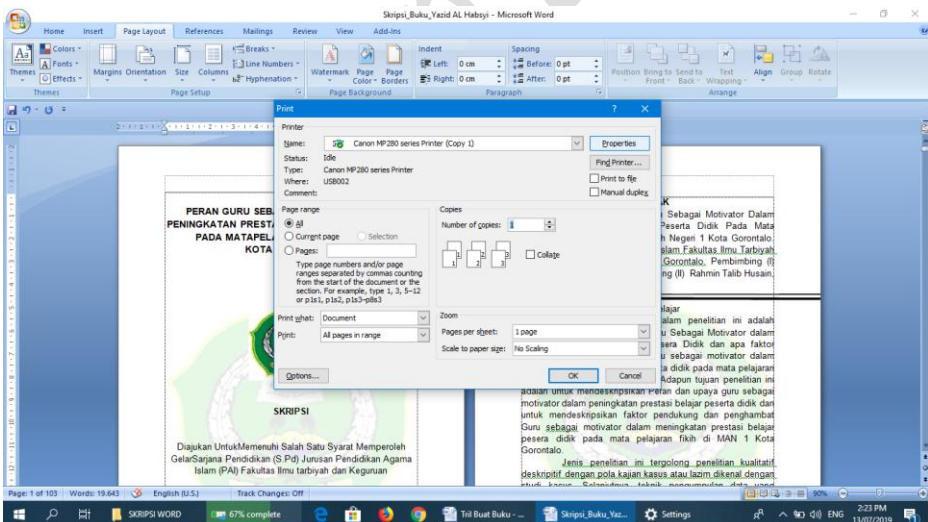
Skripsi_Buku_Yazid AL Habsyi - Microsoft Word

Home Insert Page Layout References Mailings Review View Add-Ins

Themes Colors Fonts Effects Margins Orientation Size Columns Breaks Line Numbers Hyphenation Watermark Page Color Page Borders Indent Left: 0 cm Right: 0 cm Spacing Before: 0 pt After: 0 pt Position Bring to Front Send to Back Text Wrapping Align Group Rotate

Themes Page Setup Page Background Paragraph Arrange

Print

Printer
Name: Canon MP280 series Printer (Copy 1)
Properties
Status: Idle
Type: Canon MP280 series Printer
Where: USB002
Comment:
Find Printer...
Print to file
Manual duplex

Page range
All
Current page
Selection
Pages:
Type page numbers and/or page ranges separated by commas counting from the start of the document or the section. For example, type 1, 3, 5–12 or p1s1, p1s2, p1s3–p8s3

Copies
Number of copies: 1
Collate

Print what: Document
Print: All pages in range

Zoom
Pages per sheet: 1 page
Scale to paper size: No Scaling

Options...
OK
Cancel

PERAN GURU SEBA
PENINGKATAN PRESTA
PADA MATAPELA
KOTA

SKRIPSI

Diajukan UntukMemenuhi Salah Satu Syarat Memperoleh GelarSarjana Pendidikan (S.Pd) Jurusan Pendidikan Agama Islam (PAI) Fakultas Ilmu tarbiyah dan Keguruan

K
Sebagai Motivator Dalam Peserta Didik Pada Mata h Negeri 1 Kota Gorontalo. slam Fakultas Ilmu Tarbiyah Gorontalo. Pembimbing (I) ng (II) Rahmin Talib Husain.

lajar
alam penelitian ini adalah u Sebagai Motivator dalam sera Didik dan apa faktor u sebagai motivator dalam ta didik pada mata pelajaran Adapun tujuan penelitian ini adalah untuk mendeskripsikan Peran dan upaya guru sebagai motivator dalam peningkatan prestasi belajar peserta didik dan untuk mendeskripsikan faktor pendukung dan penghambat Guru sebagai motivator dalam meningkatan prestasi belajar pesera didik pada mata pelajaran fikih di MAN 1 Kota Gorontalo.

Jenis penelitian ini tergolong penelitian kualitatif deskripitif dengan pola kajian kasus atau lazim dikenal dengan studi kasus. Selanjutnya teknik pengumpulan data yang

Page: 1 of 103 Words: 19.643 English (U.S.) Track Changes: Off 90%

SKRIPSI WORD 67% complete Tril Buat Buku - ... Skripsi_Buku_Yaz... Settings ENG 2:23 PM 13/07/2019